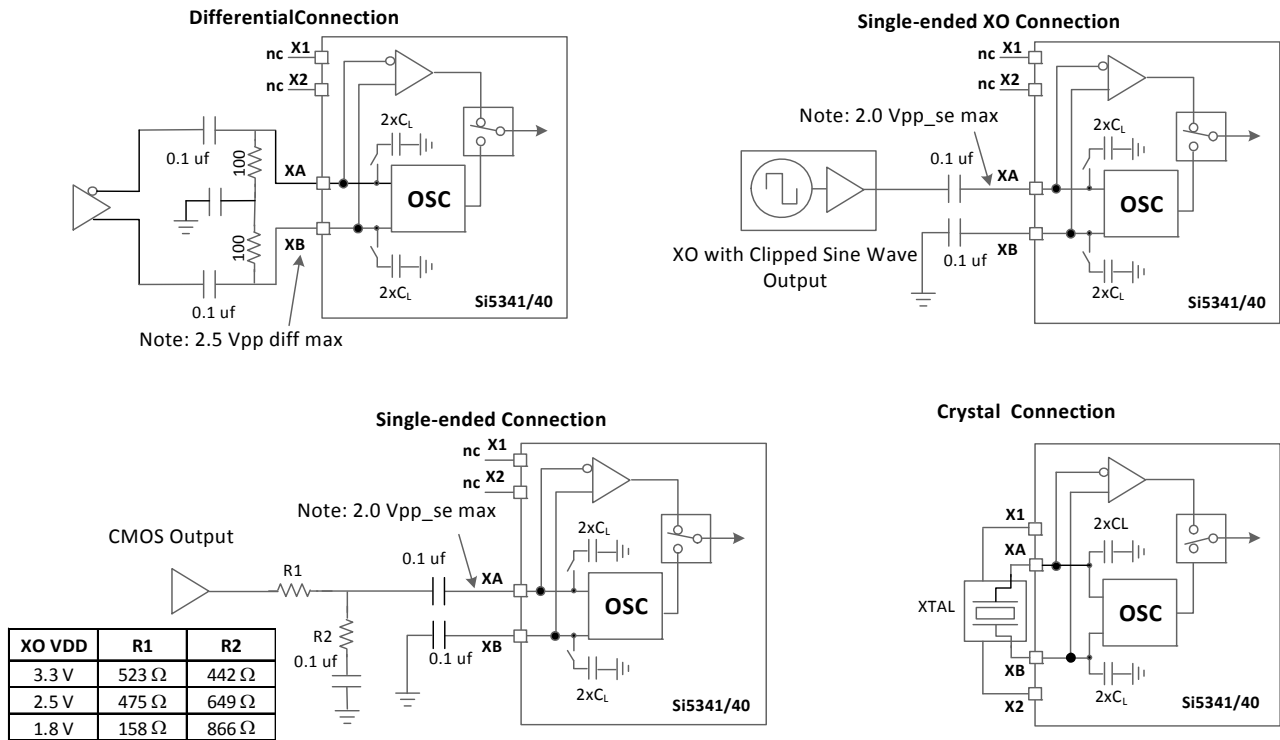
DifferentialConnection

nc X1
nc X2
0.1 uf
100
XA
100
XB
0.1 uf
2xC$_L$
OSC
2xC$_L$
Si5341/40
Note: 2.5 Vpp diff max

Single-ended XO Connection

nc X1
nc X2
Note: 2.0 Vpp_se max
0.1 uf
XA
2xC$_L$
OSC
0.1 uf
XB
XO with Clipped Sine Wave Output
2xC$_L$
Si5341/40

Single-ended Connection

nc X1
nc X2
Note: 2.0 Vpp_se max
CMOS Output
R1
0.1 uf
XA
2xC$_L$
OSC
R2
0.1 uf
0.1 uf
XB
2xC$_L$
Si5341/40

| XO VDD | R1 | R2 |
|---|---|---|
| 3.3 V | 523 $\Omega$ | 442 $\Omega$ |
| 2.5 V | 475 $\Omega$ | 649 $\Omega$ |
| 1.8 V | 158 $\Omega$ | 866 $\Omega$ |

Crystal Connection

X1
XA
2xCL
XTAL
OSC
XB
2xC$_L$
X2
Si5341/40